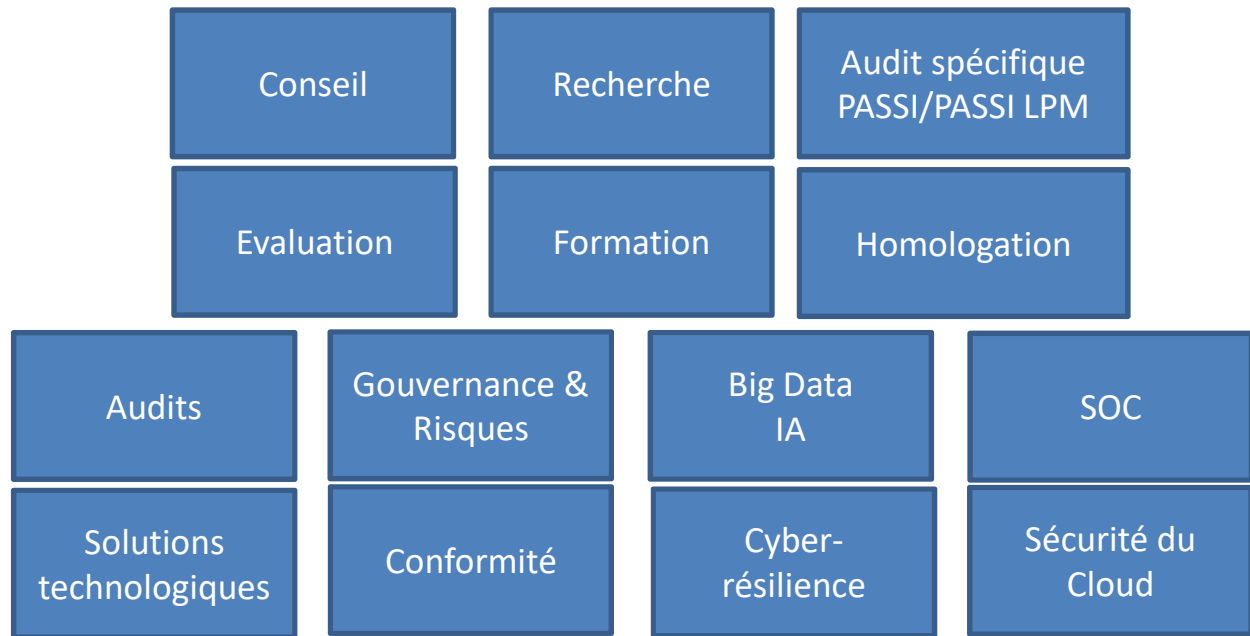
Conseil

Recherche

Audit spécifique PASSI/PASSI LPM

Evaluation

Formation

Homologation

Audits

Gouvernance & Risques

Big Data IA

SOC

Solutions technologiques

Conformité

Cyber-résilience

Sécurité du Cloud